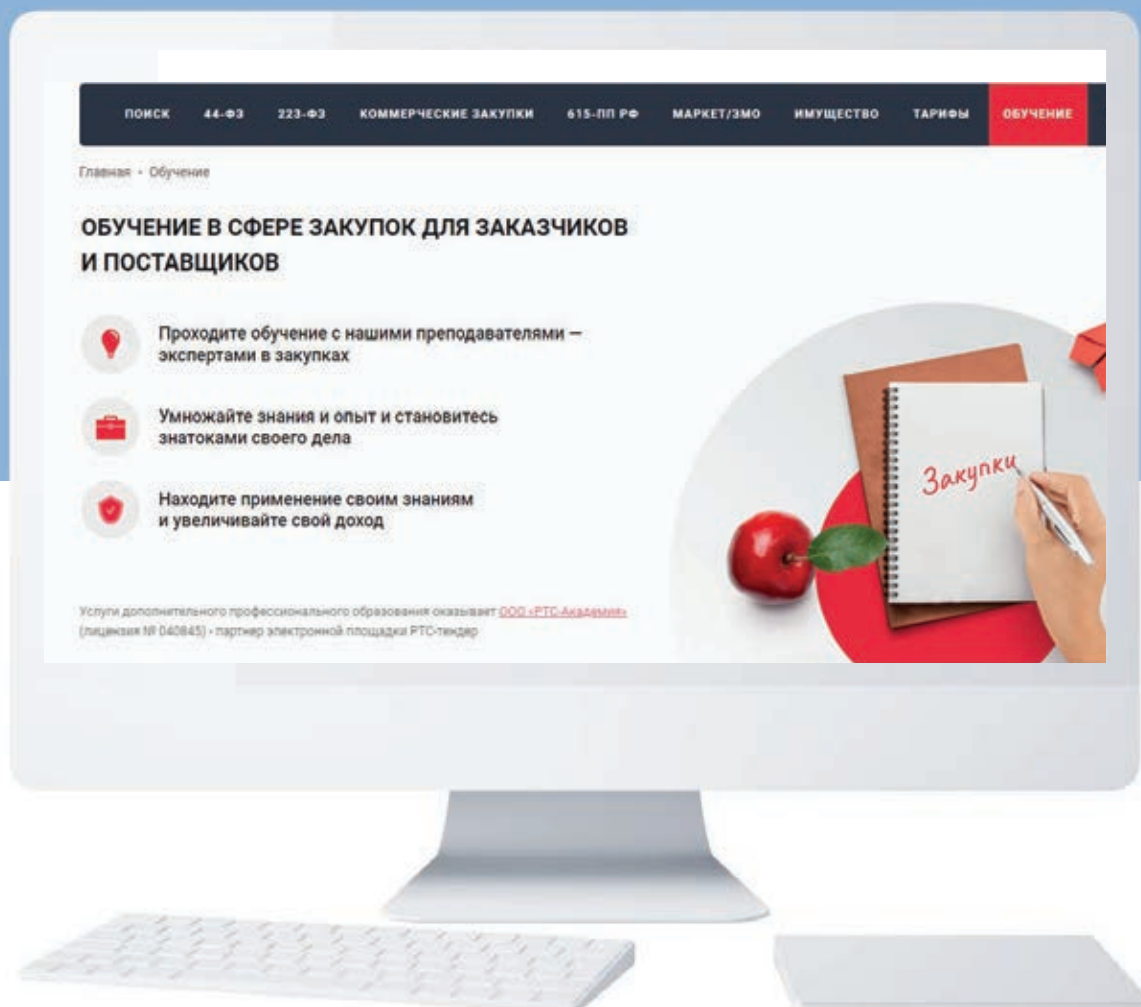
ПОИСК 44-ФЗ 223-ФЗ КОММЕРЧЕСКИЕ ЗАКУПКИ 615-ПП РФ МАРКЕТ/ЗМО ИМУЩЕСТВО ТАРИФЫ ОБУЧЕНИЕ

Главная • Обучение

ОБУЧЕНИЕ В СФЕРЕ ЗАКУПОК ДЛЯ ЗАКАЗЧИКОВ И ПОСТАВЩИКОВ

Проходите обучение с нашими преподавателями — экспертами в закупках

Умножайте знания и опыт и становитесь знатоками своего дела

Находите применение своим знаниям и увеличивайте свой доход

Услуги дополнительного профессионального образования оказывает ООО «РТС-Академия» (лицензия № 040845) • партнер электронной площадки РТС-тендер

Закупки